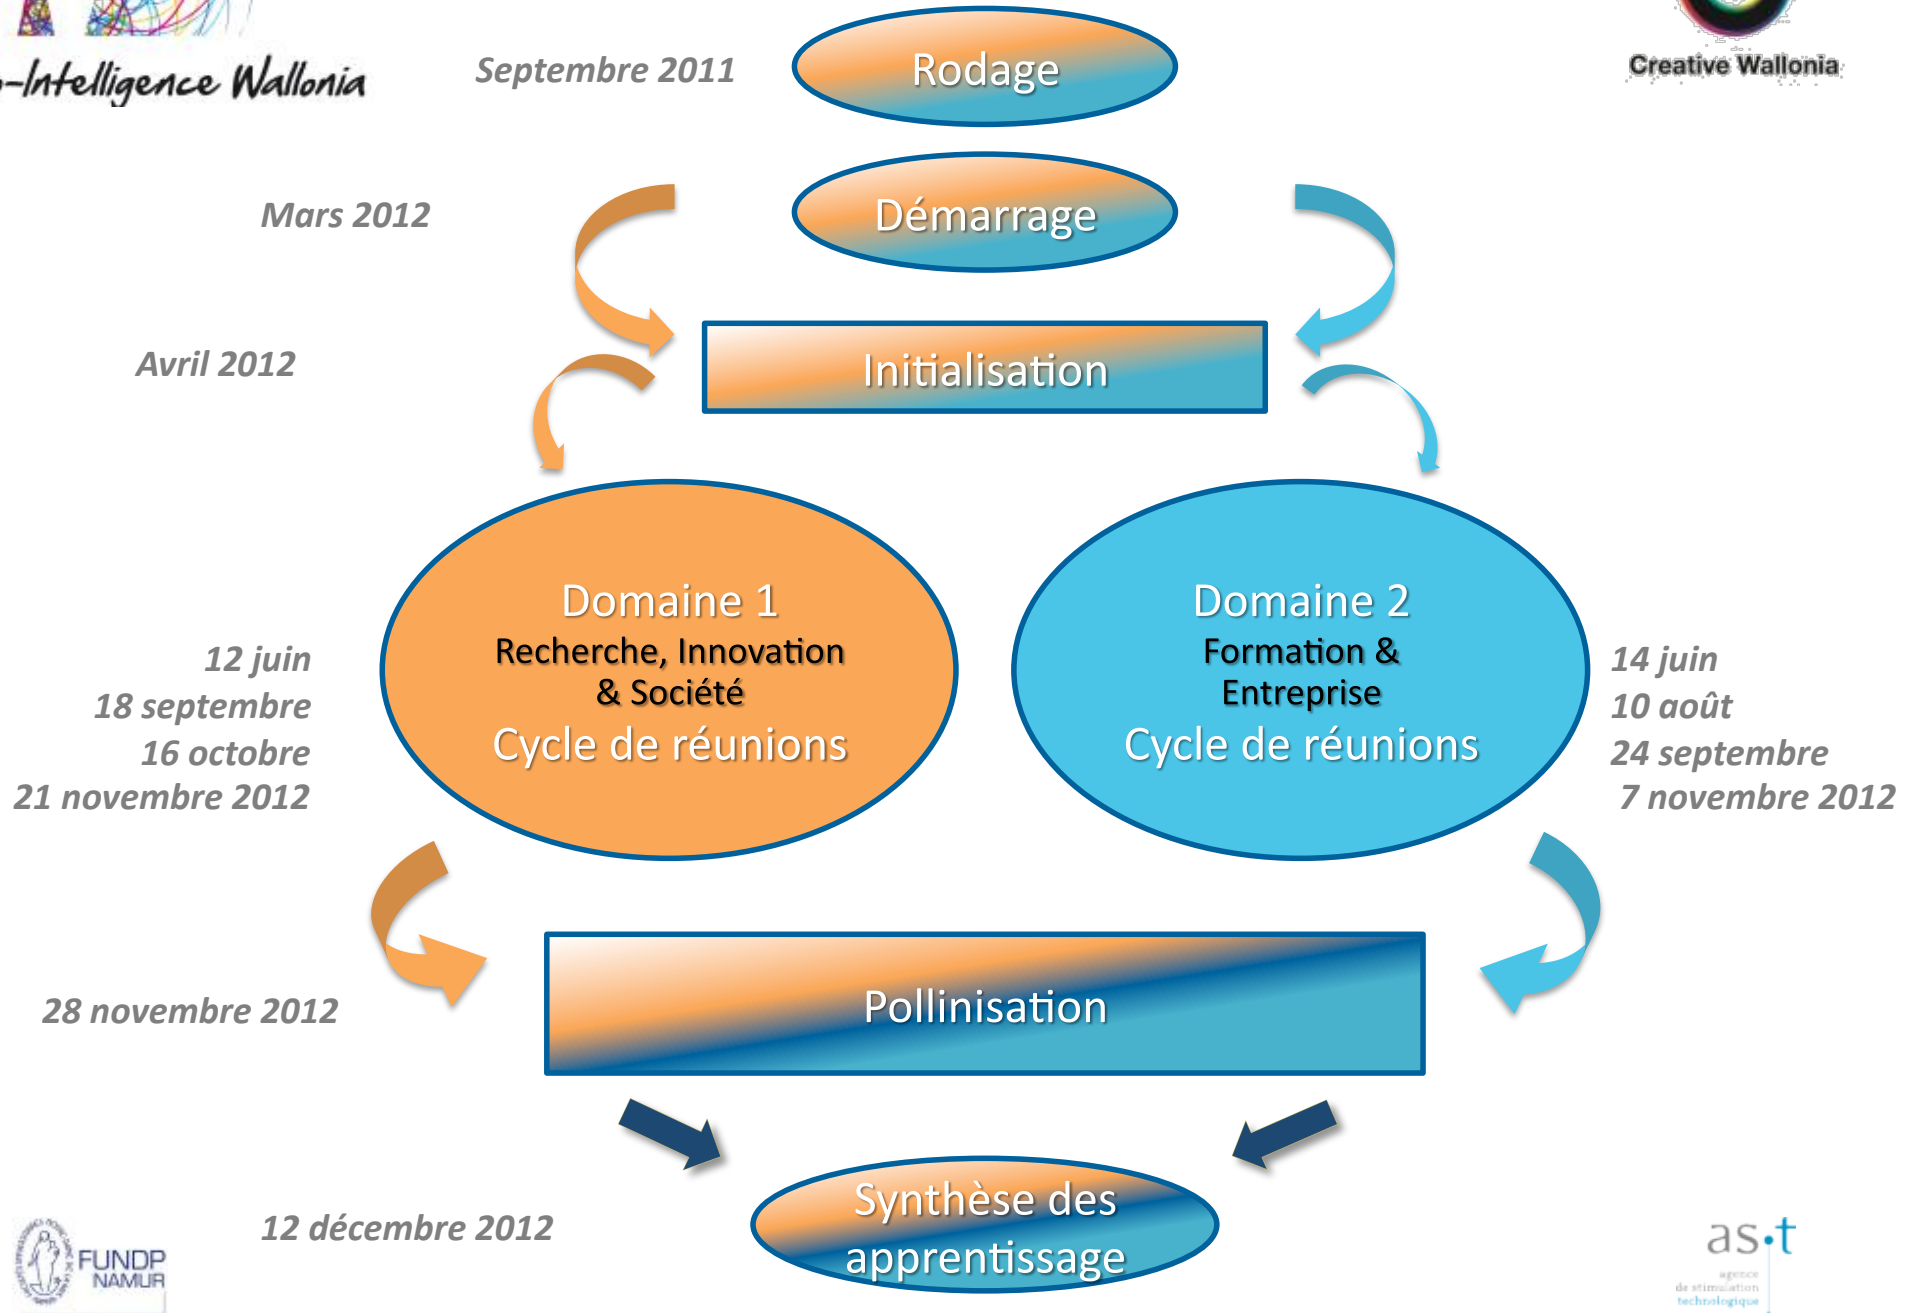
-Intelligence Wallonia

Creative Wallonia

Septembre 2011

Rodage

Mars 2012

Démarrage

Avril 2012

Initialisation

Domaine 1
Recherche, Innovation & Société
Cycle de réunions

Domaine 2
Formation & Entreprise
Cycle de réunions

12 juin
18 septembre
16 octobre
21 novembre 2012

14 juin
10 août
24 septembre
7 novembre 2012

28 novembre 2012

Pollinisation

12 décembre 2012

Synthèse des apprentissage

FUNDP NAMUR

as·t
agence de stimulation technologique